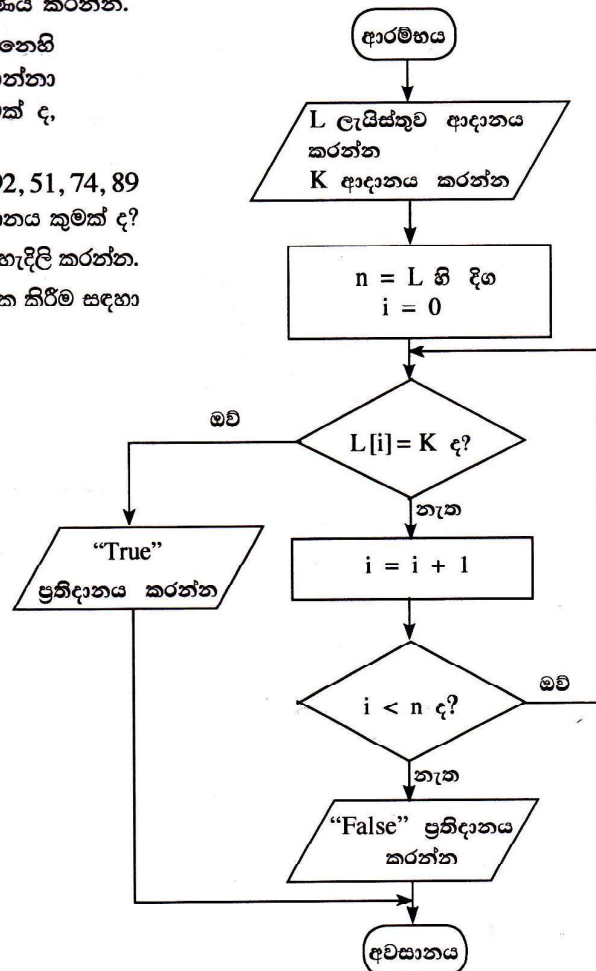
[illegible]ය කරන්න.
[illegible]නෙහි
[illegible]න්නා
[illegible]ක් ද,
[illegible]2, 51, 74, 89
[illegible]නය කුමක් ද?
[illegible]හැඳිලි කරන්න.
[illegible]ක කිරීම සඳහා

ආරම්භය

L ලැයිස්තුව ආදානය කරන්න
K ආදානය කරන්න

n = L හි දිග
i = 0

L[i] = K ද?

ඔව්

නැත

"True" ප්‍රතිදානය කරන්න

i = i + 1

i < n ද?

ඔව්

නැත

"False" ප්‍රතිදානය කරන්න

අවසානය